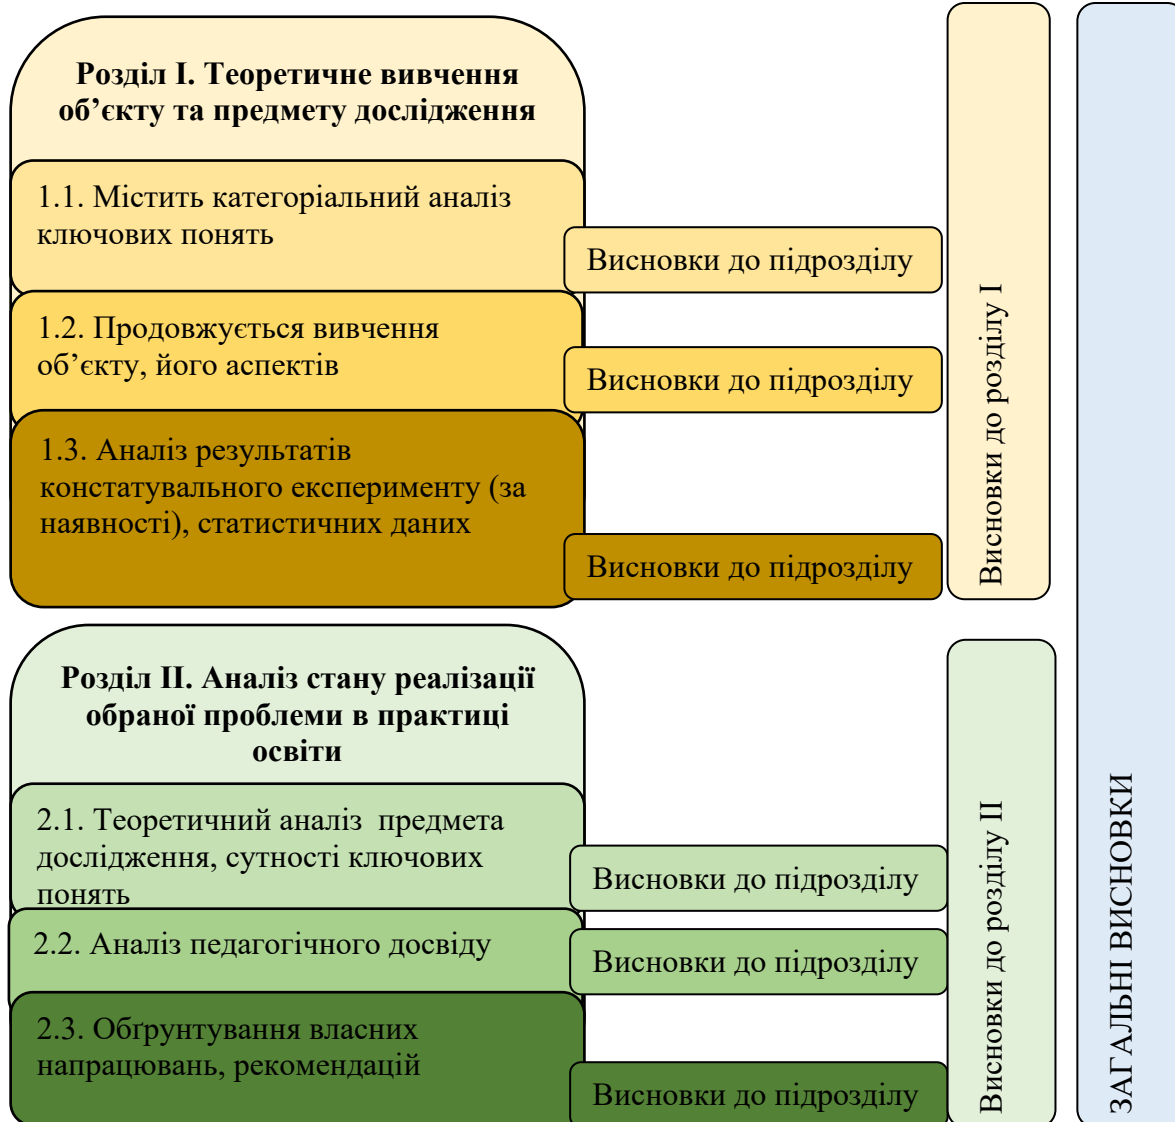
Розділ І. Теоретичне вивчення об’єкту та предмету дослідження

1.1. Містить категоріальний аналіз ключових понять

Висновки до підрозділу

1.2. Продовжується вивчення об’єкту, його аспектів

Висновки до підрозділу

1.3. Аналіз результатів констатувального експерименту (за наявності), статистичних даних

Висновки до підрозділу

Висновки до розділу І

Розділ ІІ. Аналіз стану реалізації обраної проблеми в практиці освіти

2.1. Теоретичний аналіз предмета дослідження, сутності ключових понять

Висновки до підрозділу

2.2. Аналіз педагогічного досвіду

Висновки до підрозділу

2.3. Обґрунтування власних напрацювань, рекомендацій

Висновки до підрозділу

Висновки до розділу ІІ

ЗАГАЛЬНІ ВИСНОВКИ